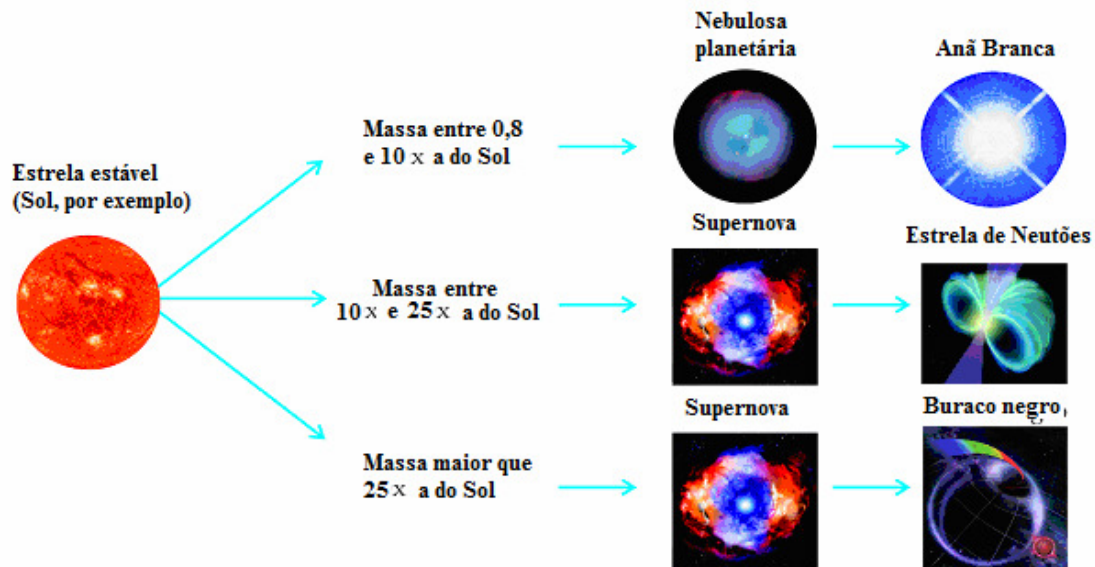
Estrela estável
(Sol, por exemplo)

Massa entre 0,8
e 10 x a do Sol

Nebulosa
planetária

Anã Branca

Massa entre
10 x e 25 x a do Sol

Supernova

Estrela de Neutões

Massa maior que
25 x a do Sol

Supernova

Buraco negro,